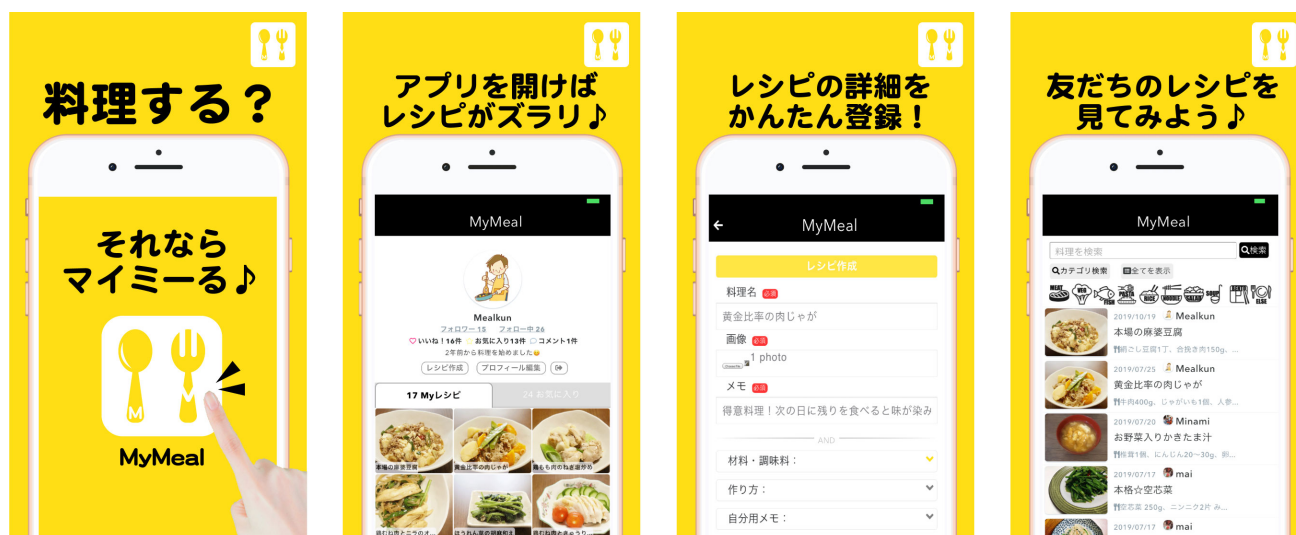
料理する？

それなら
マイミーる♪

MyMeal

アプリを開けば
レシピがズラリ♪

MyMeal

Mealkun
フォロワー 15　フォロー中 26
いいね！16件　お気に入り13件　コメント1件
2年前から料理を始めました
レシピ作成　プロフィール編集

17 Myレシピ　24 お気に入り

本場の麻婆豆腐　黄金比率の肉じゃが　鶏もも肉のねぎ塩炒め

レシピの詳細を
かんたん登録！

MyMeal

レシピ作成
料理名 必須
黄金比率の肉じゃが
画像 必須
1 photo
メモ 必須
得意料理！次の日に残りを食べると味が染み
AND
材料・調味料：
作り方：
自分用メモ：

友だちのレシピを
見てみよう♪

MyMeal

料理を検索　検索
カテゴリ検索　全てを表示

2019/10/19 Mealkun
本場の麻婆豆腐
絹ごし豆腐1丁、合挽き肉150g、...
2019/07/25 Mealkun
黄金比率の肉じゃが
牛肉400g、じゃがいも1個、人参...
2019/07/20 Minami
お野菜入りかきたま汁
2019/07/17 mai
本格☆空芯菜
空芯菜 250g、ニンニク2片 み...
2019/07/17 mai